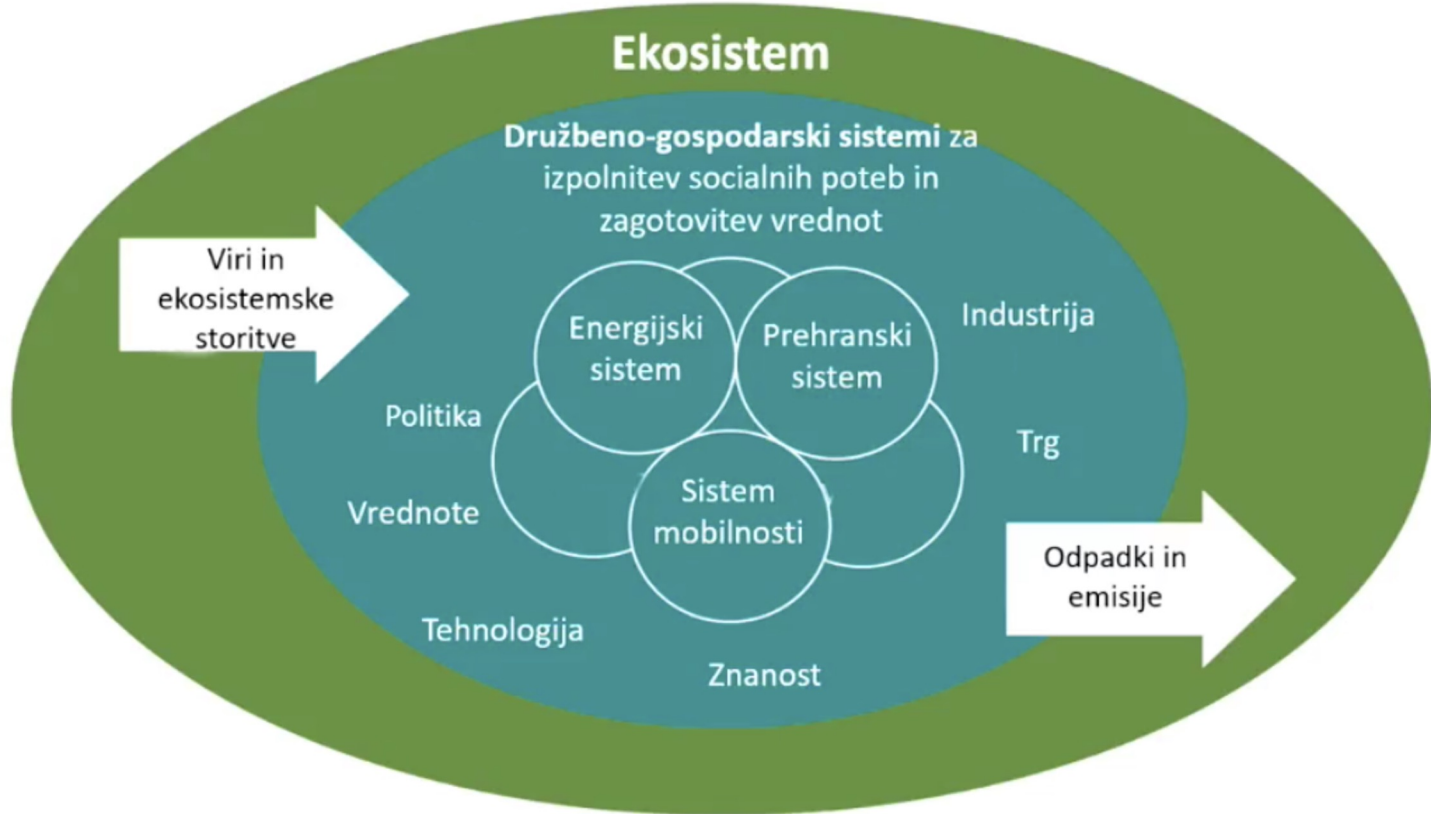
Ekosistem

Družbeno-gospodarski sistemi za izpolnitev socialnih poteb in zagotovitev vrednot

Viri in ekosistemske storitve

Energijski sistem

Prehranski sistem

Industrija

Politika

Trg

Sistem mobilnosti

Vrednote

Odpadki in emisije

Tehnologija

Znanost